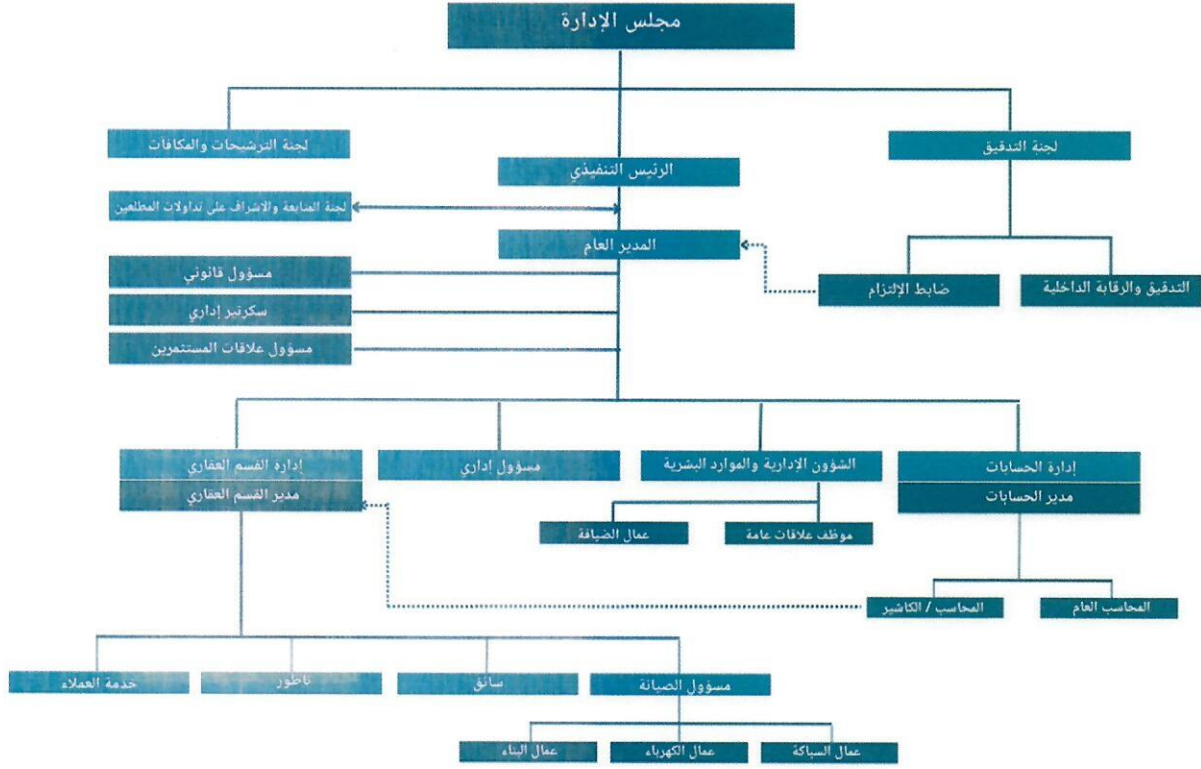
مجلس الإدارة

لجنة الترشيحات والمكافآت

الرئيس التنفيذي

لجنة التدقيق

لجنة المتابعة والاشراف على تداولات المطلعين

المدير العام

مسؤول قانوني

سكرتير إداري

مسؤول علاقات المستثمرين

ضابط الإلتزام

التدقيق والرقابة الداخلية

إدارة القسم العقاري

مدير القسم العقاري

مسؤول إداري

الشؤون الإدارية والموارد البشرية

إدارة الحسابات

مدير الحسابات

عمال الضيافة

موظف علاقات عامة

المحاسب / الكاشير

المحاسب العام

خدمة العملاء

ناطور

سائق

مسؤول الصيانة

عمال البناء

عمال الكهرباء

عمال السباكة